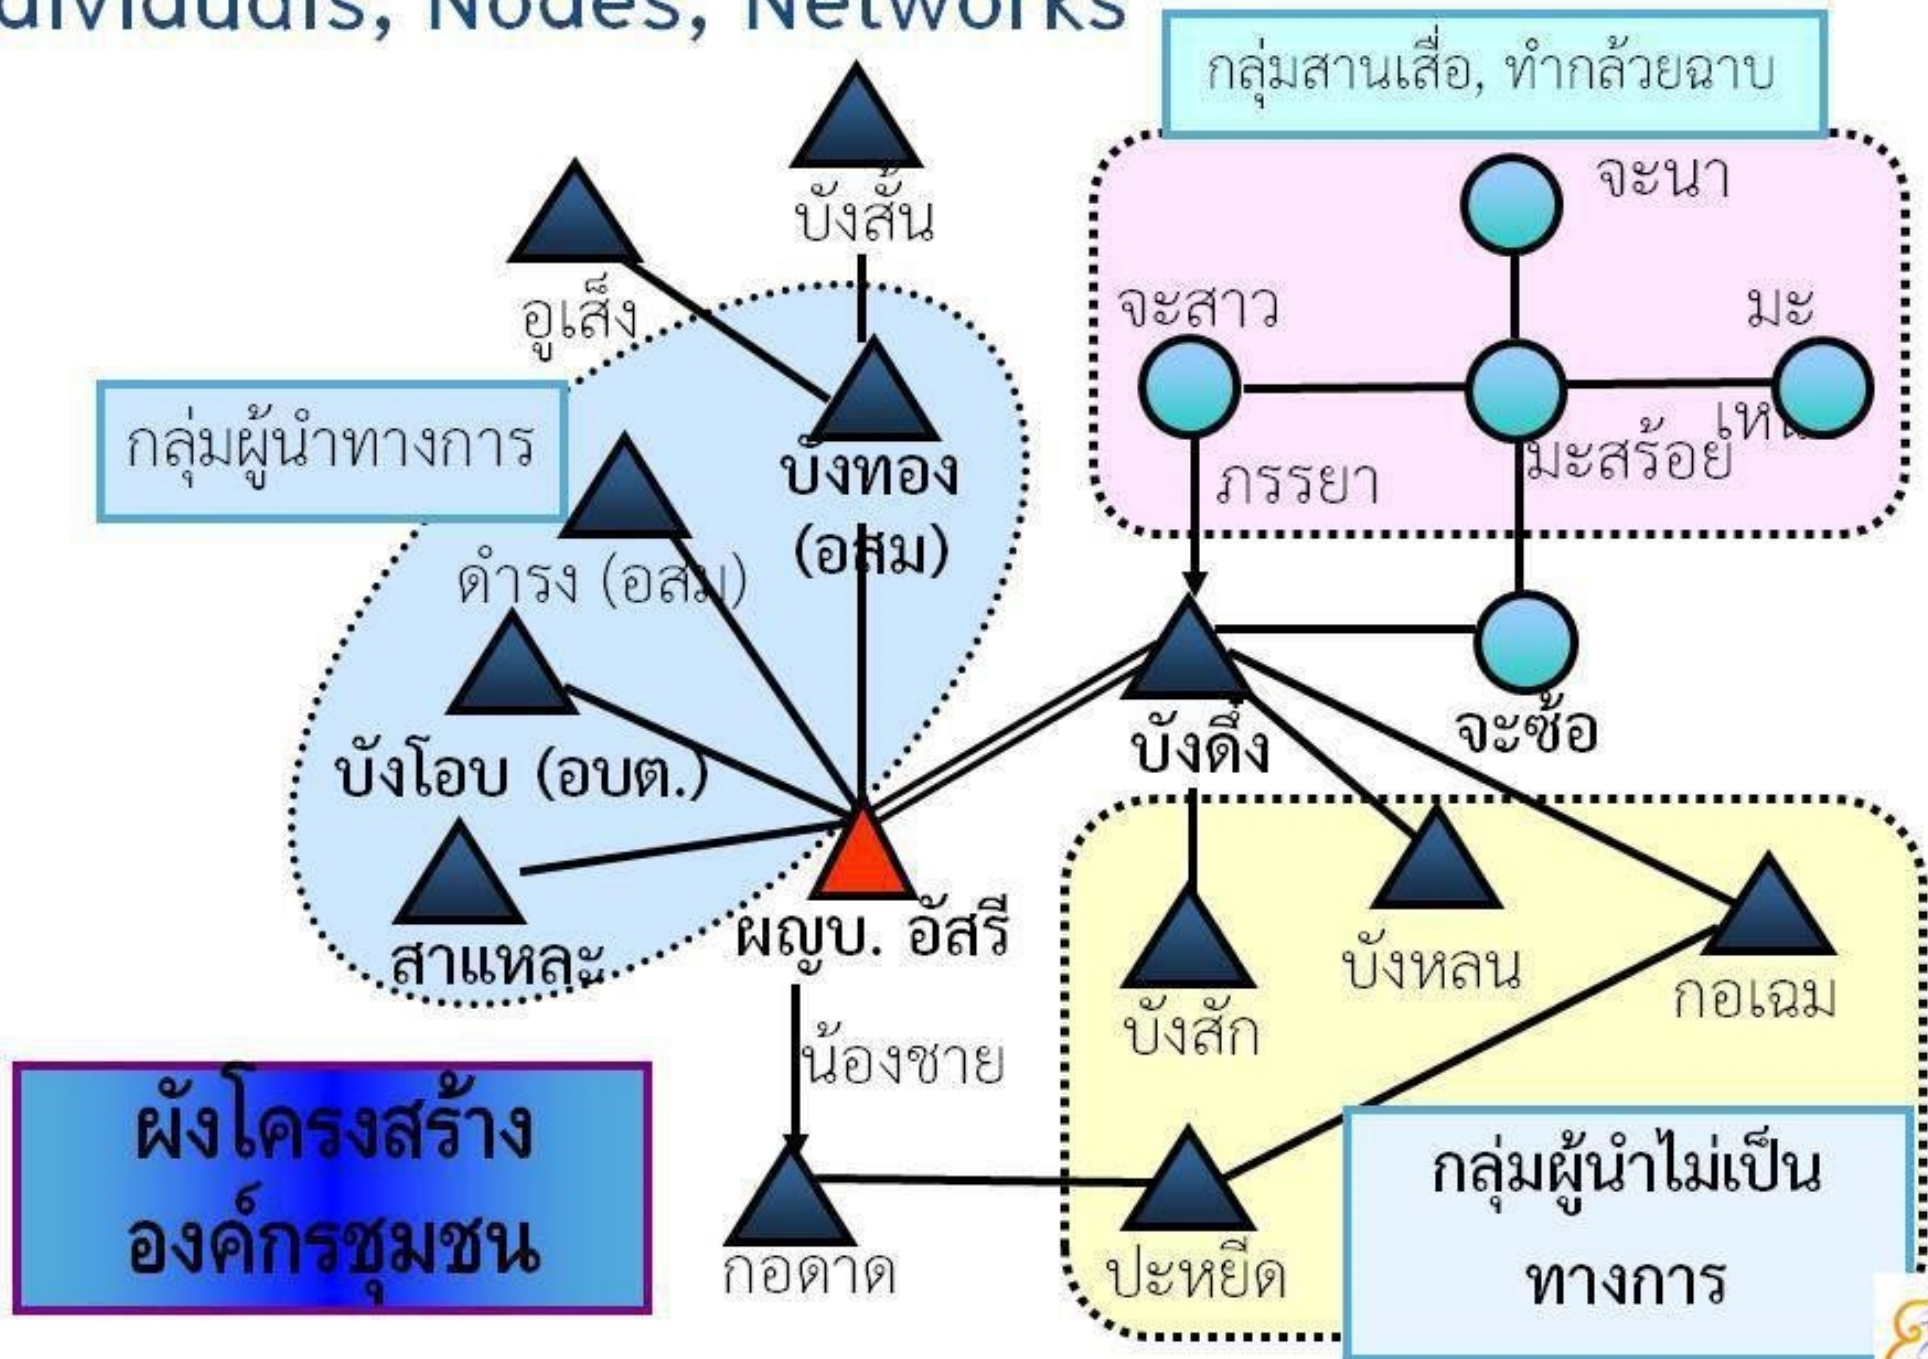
ividuals, Nodes, Networks

กลุ่มสานเสื่อ, ทำกล้วยฉาบ

บังสั้น

อูเส็ง

จะนา

จะสาว

มะ

เหม

มะสร้อย

ภรรยา

กลุ่มผู้นำทางการ

บังทอง (อสม)

ดำรง (อสม)

บังโอบ (อบต.)

บังดิ้ง

จะซ้อ

สาแหละ

ผญบ. อัสรี

บังสัก

บังหลน

กอเฉม

น้องชาย

ผังโครงสร้างองค์กรชุมชน

กอดาด

ปะหยีด

กลุ่มผู้นำไม่เป็นทางการ